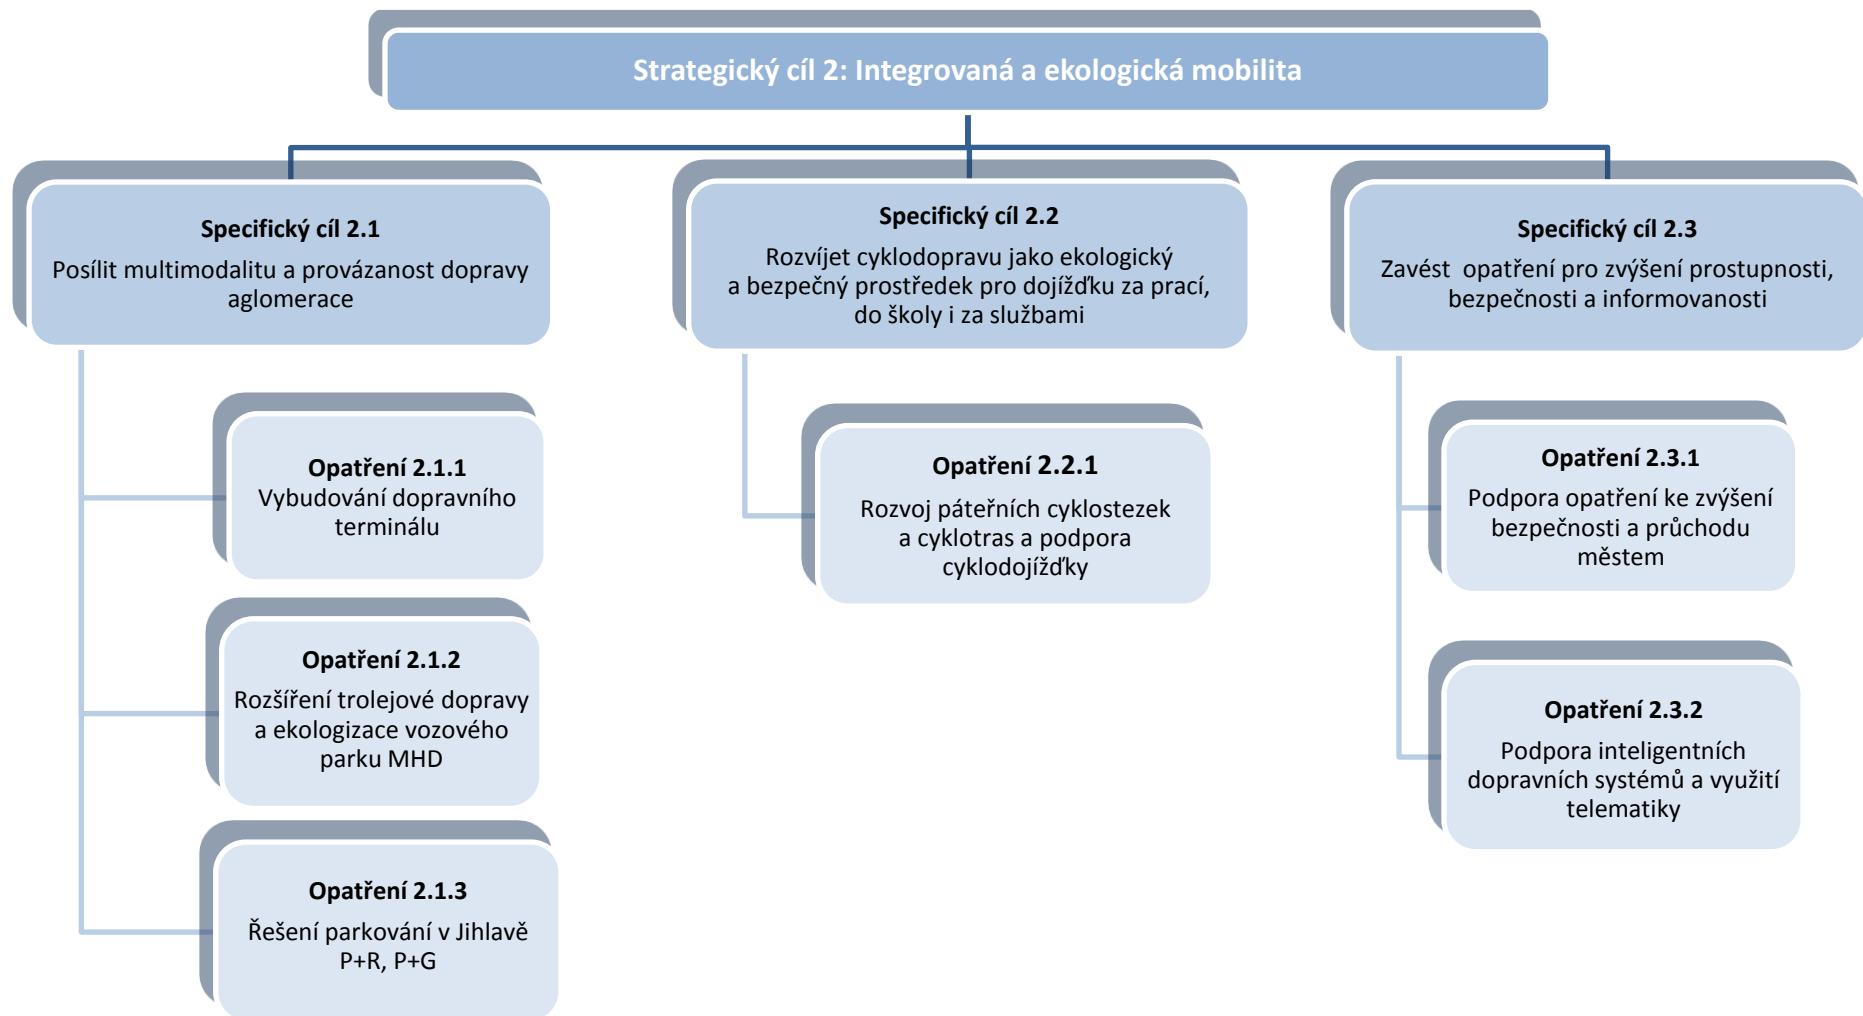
Strategický cíl 2: Integrovaná a ekologická mobilita

Specifický cíl 2.1
Posílit multimodalitu a provázanost dopravy aglomerace

Opatření 2.1.1
Vybudování dopravního terminálu

Opatření 2.1.2
Rozšíření trolejové dopravy a ekologizace vozového parku MHD

Opatření 2.1.3
Řešení parkování v Jihlavě P+R, P+G

Specifický cíl 2.2
Rozvíjet cyklodopravu jako ekologický a bezpečný prostředek pro dojížďku za prací, do školy i za službami

Opatření 2.2.1
Rozvoj páteřních cyklostezek a cyklotras a podpora cyklodojížďky

Specifický cíl 2.3
Zavést opatření pro zvýšení prostupnosti, bezpečnosti a informovanosti

Opatření 2.3.1
Podpora opatření ke zvýšení bezpečnosti a průchodu městem

Opatření 2.3.2
Podpora inteligentních dopravních systémů a využití telematiky